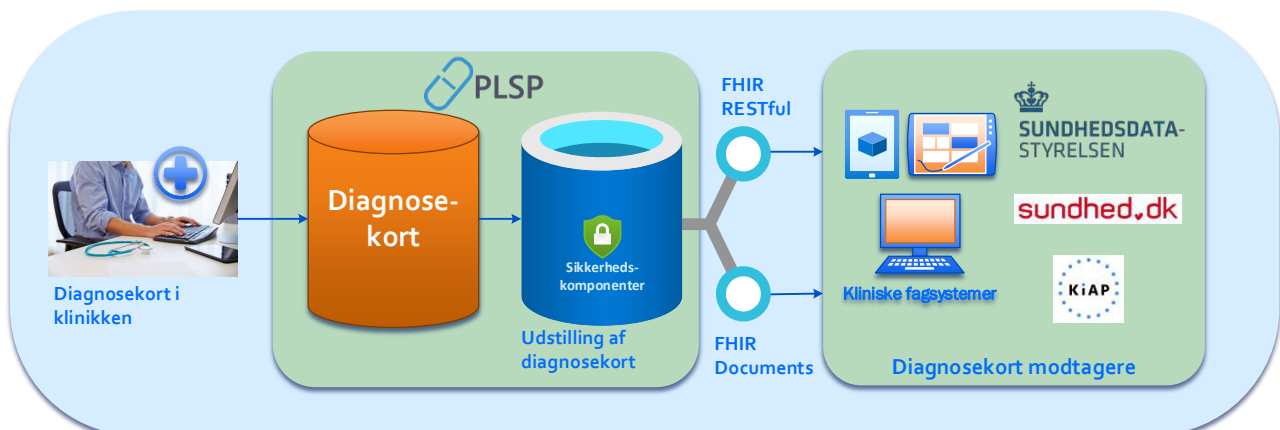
PLSP

Diagnosekort

Sikkerhedskomponenter

Udstilling af diagnosekort

Diagnosekort i klinikken

FHIR RESTful

FHIR Documents

SUNDHEDSDATA-STYRELSEN

sundhed.dk

Kliniske fagsystemer

KiAP

Diagnosekort modtagere